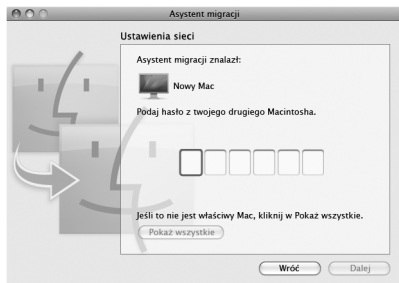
Asystent migracji

Ustawienia sieci

Asystent migracji znalazł:

Nowy Mac

Podaj hasło z twojego drugiego Macintosha.

Jeśli to nie jest właściwy Mac, kliknij w Pokaż wszystkie.

Pokaż wszystkie

Wróć

Dalej